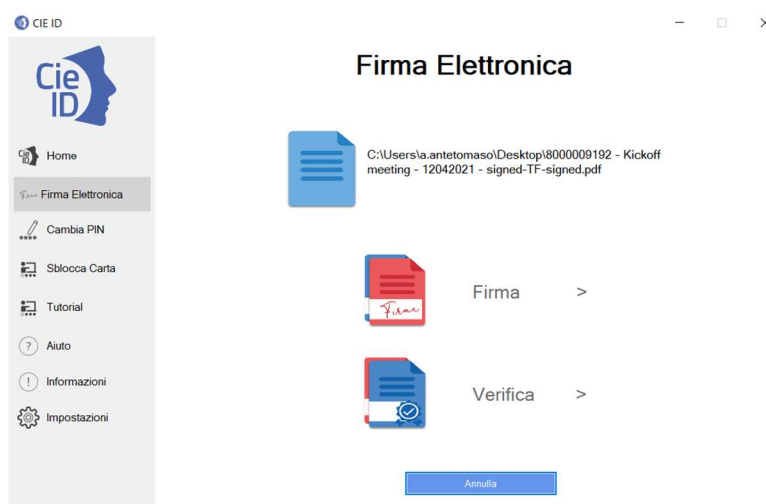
CIE ID

Cie ID

Home

Firma Elettronica

Cambia PIN

Sblocca Carta

Tutorial

Aiuto

Informazioni

Impostazioni

Firma Elettronica

C:\Users\a.antetomaso\Desktop\8000009192 - Kickoff meeting - 12042021 - signed-TF-signed.pdf

Firma >

Verifica >

Annulla